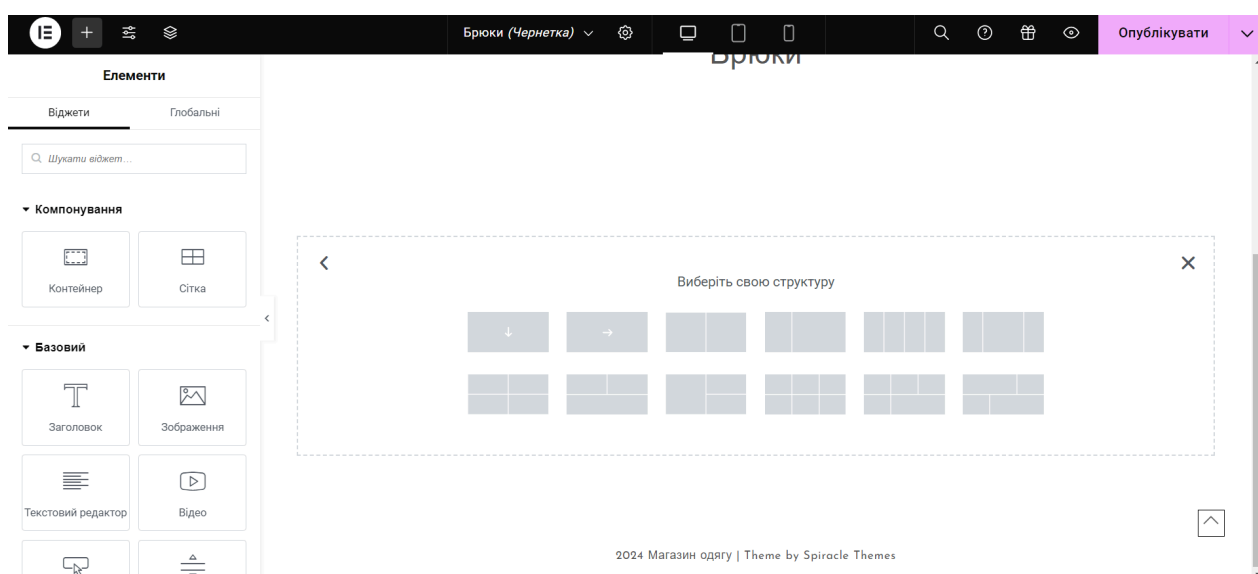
Брюки (Чернетка)

Опублікувати

Елементи

Віджети
Глобальні

Шукати віджет...

Компонування

Контейнер
Сітка

Базовий

Заголовок
Зображення
Текстовий редактор
Відео

Брюки

Виберіть свою структуру

2024 Магазин одягу | Theme by Spiracle Themes